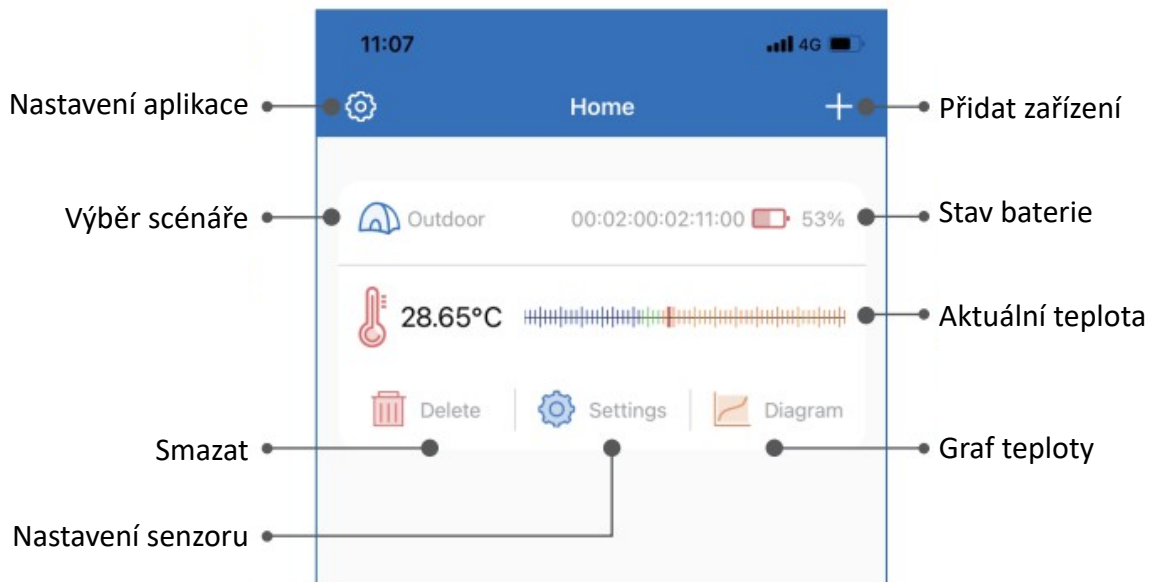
11:07

4G

Nastavení aplikace

Home

+

Přidat zařízení

Výběr scénáře

Outdoor

00:02:00:02:11:00

53%

Stav baterie

28.65°C

Aktuální teplota

Delete

Settings

Diagram

Smazat

Graf teploty

Nastavení senzoru